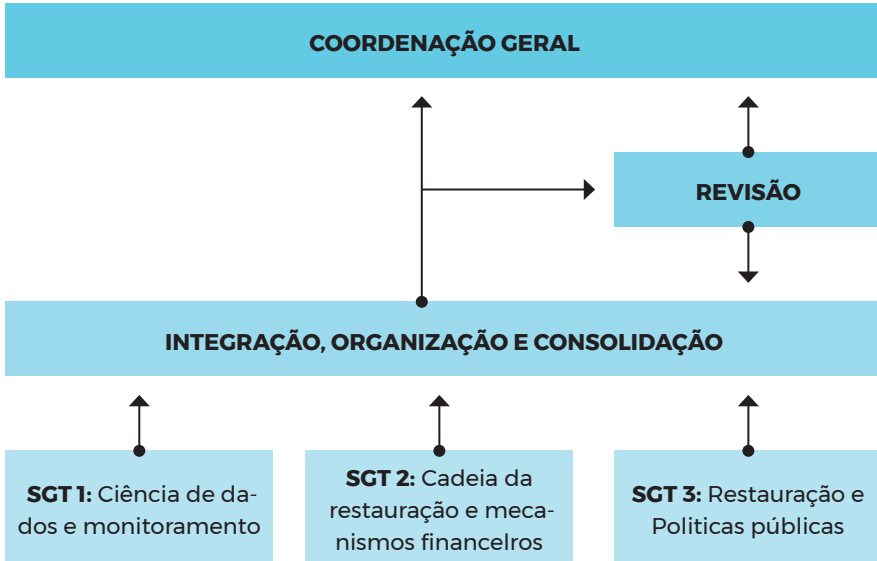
COORDENAÇÃO GERAL

REVISÃO

INTEGRAÇÃO, ORGANIZAÇÃO E CONSOLIDAÇÃO

**SGT 1:** Ciência de dados e monitoramento

**SGT 2:** Cadeia da restauração e mecanismos financeiros

**SGT 3:** Restauração e Politicas públicas